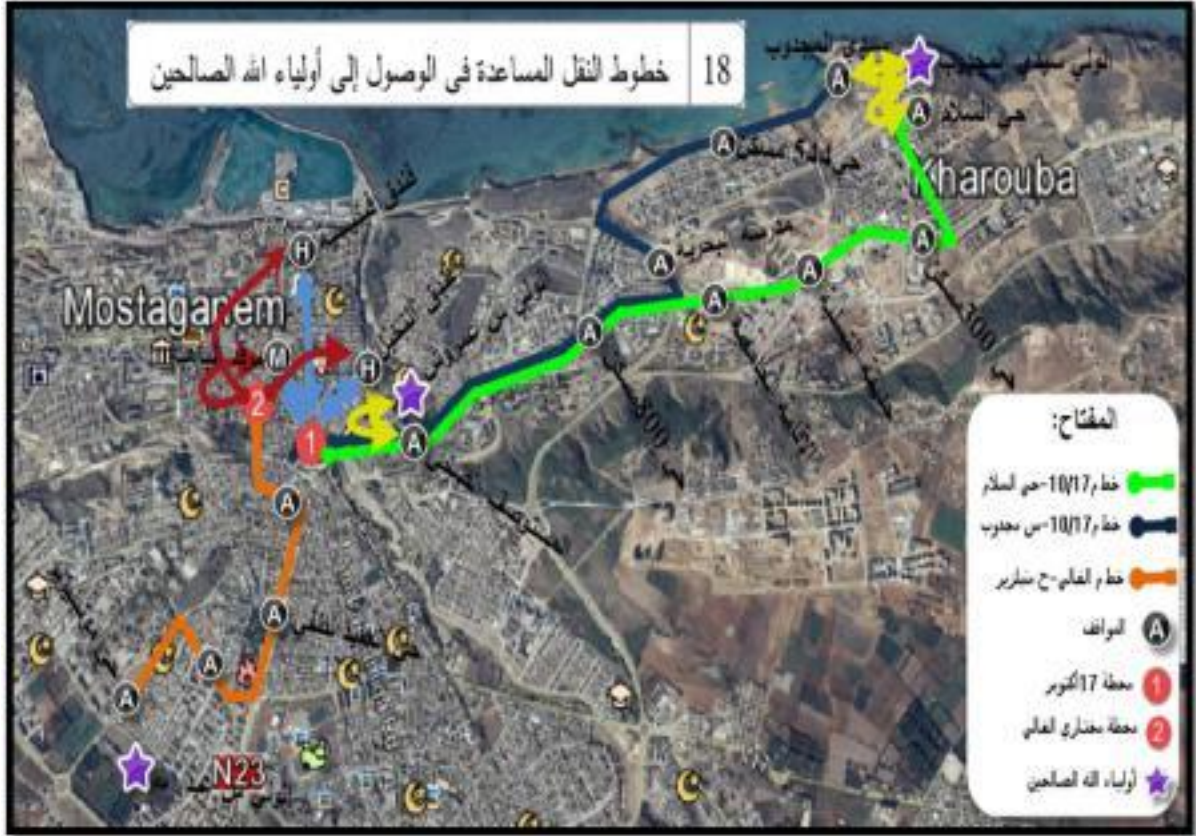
18 خطوط النقل المساعدة في الوصول إلى أولياء الله الصالحين

الولي سيدي المجدوب

حي السلام

Kharouba

Mostaganem

N23

300

300

المفتاح:

خط م10/17-حي السلام

خط م10/17-س مجدوب

خط م العالي-ح سيلرير

المواقف

محطة 17أكتوبر

محطة مختاري العالي

أولياء الله الصالحين